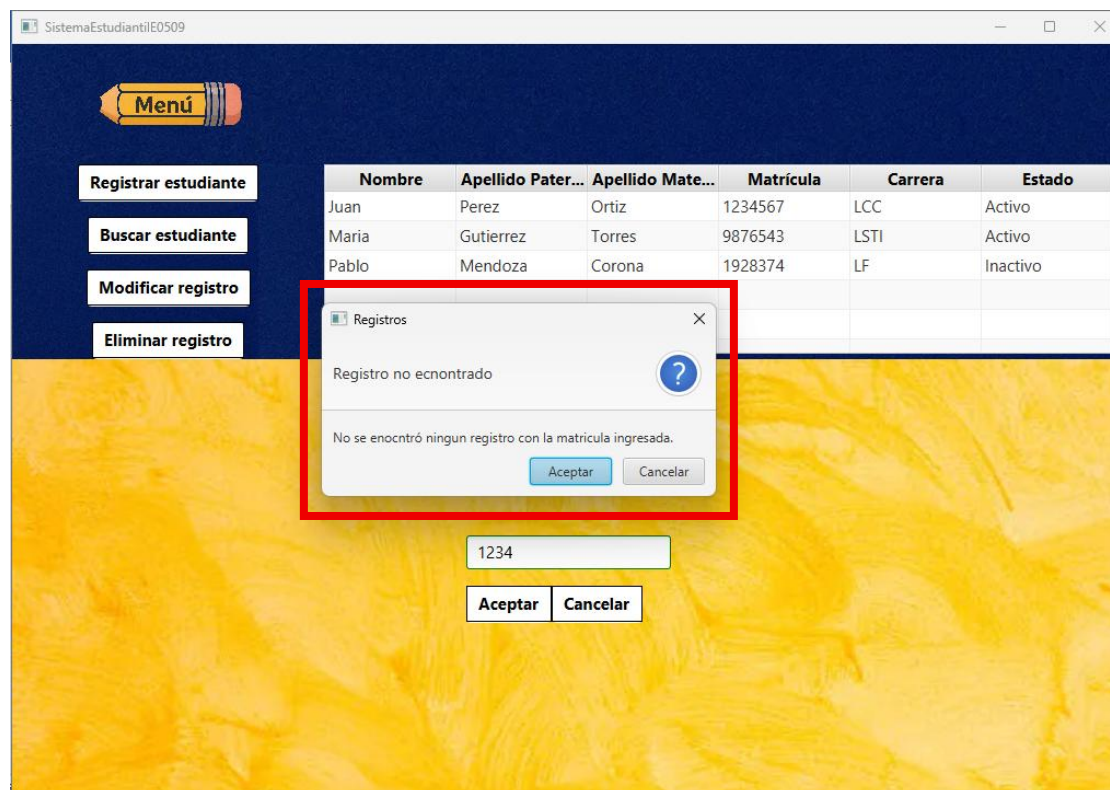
SistemaEstudiantilE0509

Menú

Registrar estudiante

Buscar estudiante

Modificar registro

Eliminar registro

| Nombre | Apellido Pater... | Apellido Mate... | Matrícula | Carrera | Estado |
|---|---|---|---|---|---|
| Juan | Perez | Ortiz | 1234567 | LCC | Activo |
| Maria | Gutierrez | Torres | 9876543 | LSTI | Activo |
| Pablo | Mendoza | Corona | 1928374 | LF | Inactivo |

Registros

Registro no ecnontrado

No se enocntró ningun registro con la matricula ingresada.

Aceptar Cancelar

1234

Aceptar Cancelar